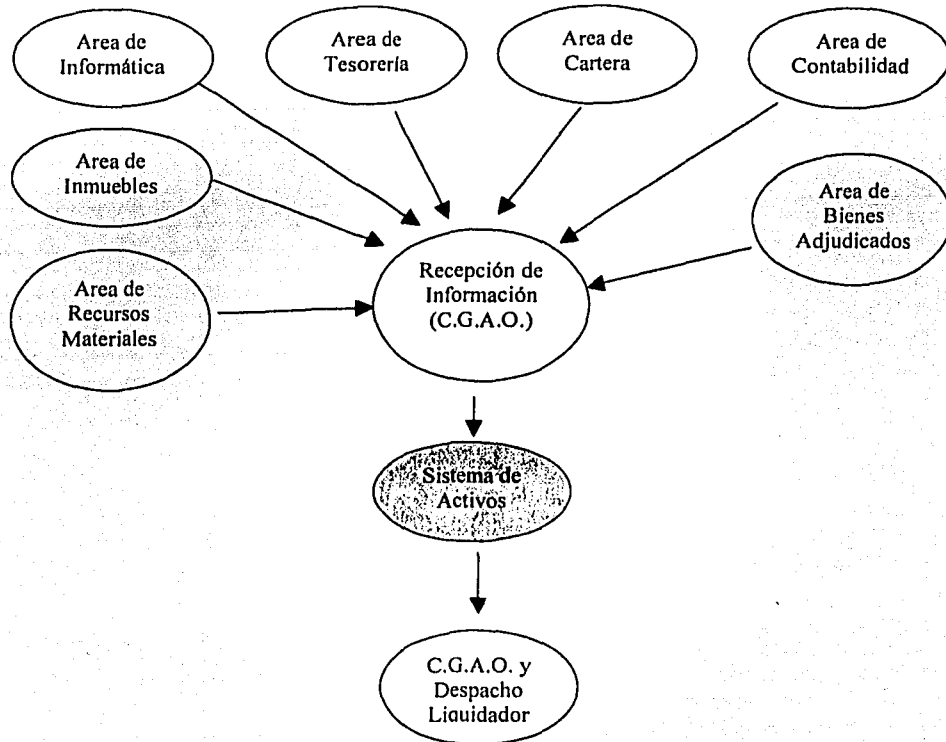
Area de Informática

Area de Tesorería

Area de Cartera

Area de Contabilidad

Area de Inmuebles

Area de Bienes Adjudicados

Area de Recursos Materiales

Recepción de Información (C.G.A.O.)

Sistema de Activos

C.G.A.O. y Despacho Liquidador